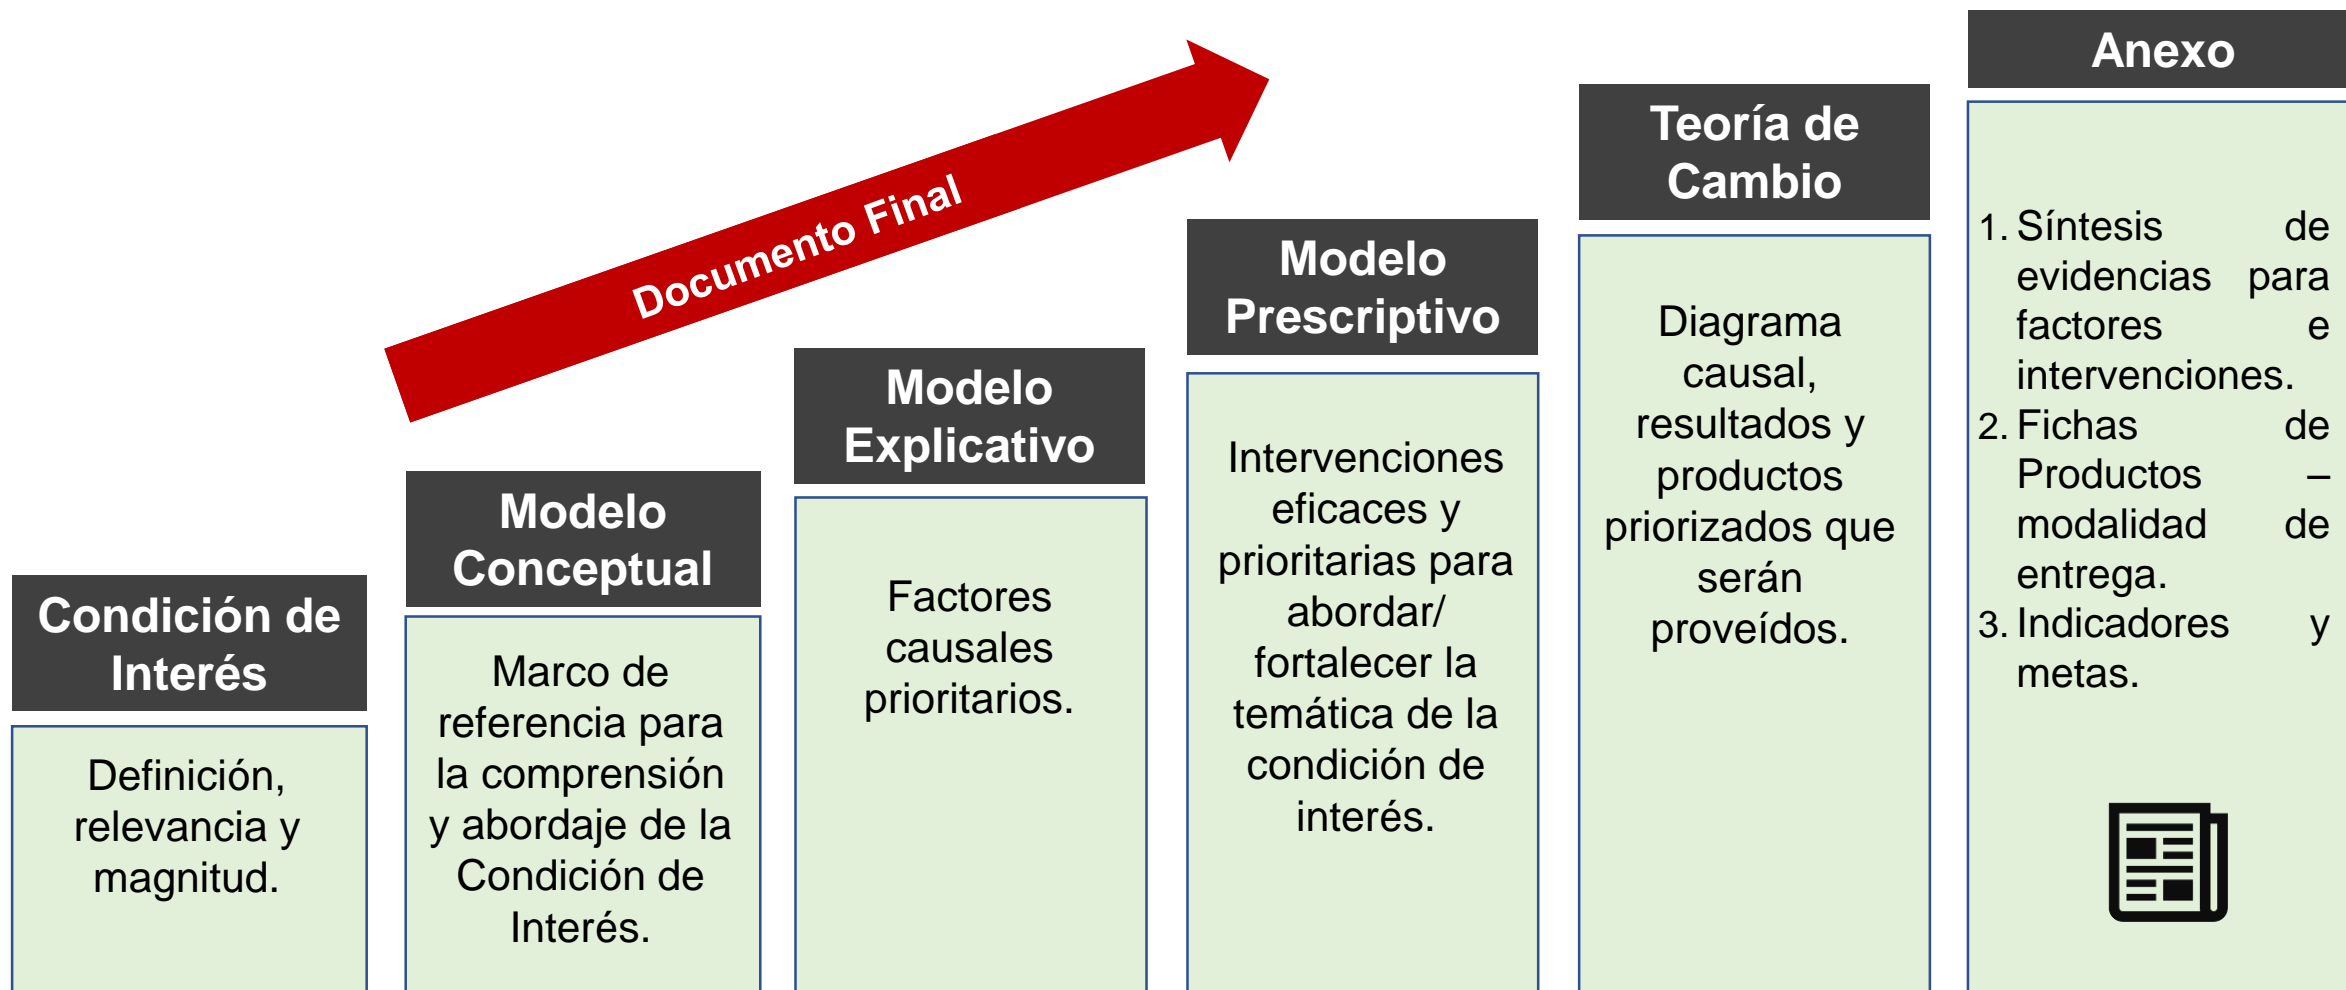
Documento Final

Condición de Interés

Definición, relevancia y magnitud.

Modelo Conceptual

Marco de referencia para la comprensión y abordaje de la Condición de Interés.

Modelo Explicativo

Factores causales prioritarios.

Modelo Prescriptivo

Intervenciones eficaces y prioritarias para abordar/ fortalecer la temática de la condición de interés.

Teoría de Cambio

Diagrama causal, resultados y productos priorizados que serán proveídos.

Anexo

1. Síntesis de evidencias para factores e intervenciones.
2. Fichas de Productos – modalidad de entrega.
3. Indicadores y metas.